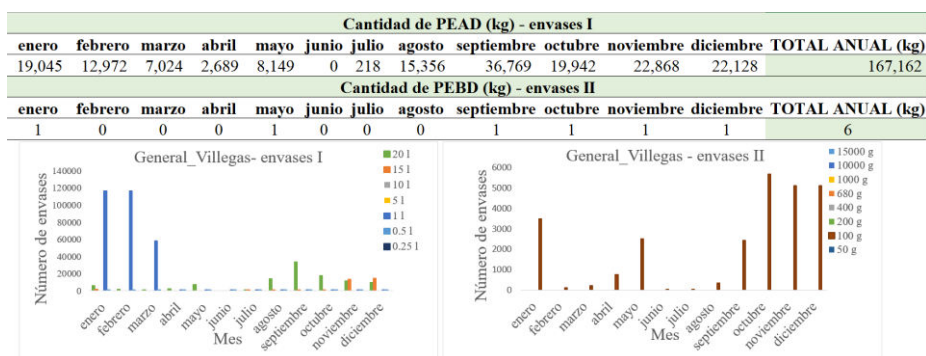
| Cantidad de PEAD (kg) - envases I | | | | | | | | | | | | |
|---|---|---|---|---|---|---|---|---|---|---|---|---|
| enero | febrero | marzo | abril | mayo | junio | julio | agosto | septiembre | octubre | noviembre | diciembre | TOTAL ANUAL (kg) |
| 19,045 | 12,972 | 7,024 | 2,689 | 8,149 | 0 | 218 | 15,356 | 36,769 | 19,942 | 22,868 | 22,128 | 167,162 |

| Cantidad de PEBD (kg) - envases II | | | | | | | | | | | | |
|---|---|---|---|---|---|---|---|---|---|---|---|---|
| enero | febrero | marzo | abril | mayo | junio | julio | agosto | septiembre | octubre | noviembre | diciembre | TOTAL ANUAL (kg) |
| 1 | 0 | 0 | 0 | 1 | 0 | 0 | 0 | 1 | 1 | 1 | 1 | 6 |

General_Villegas- envases I

Número de envases

140000
120000
100000
80000
60000
40000
20000
0

enero febrero marzo abril mayo junio julio agosto septiembre octubre noviembre diciembre

Mes

20 l
15 l
10 l
5 l
1 l
0.5 l
0.25 l

General_Villegas - envases II

Número de envases

6000
5000
4000
3000
2000
1000
0

enero febrero marzo abril mayo junio julio agosto septiembre octubre noviembre diciembre

Mes

15000 g
10000 g
1000 g
680 g
400 g
200 g
100 g
50 g